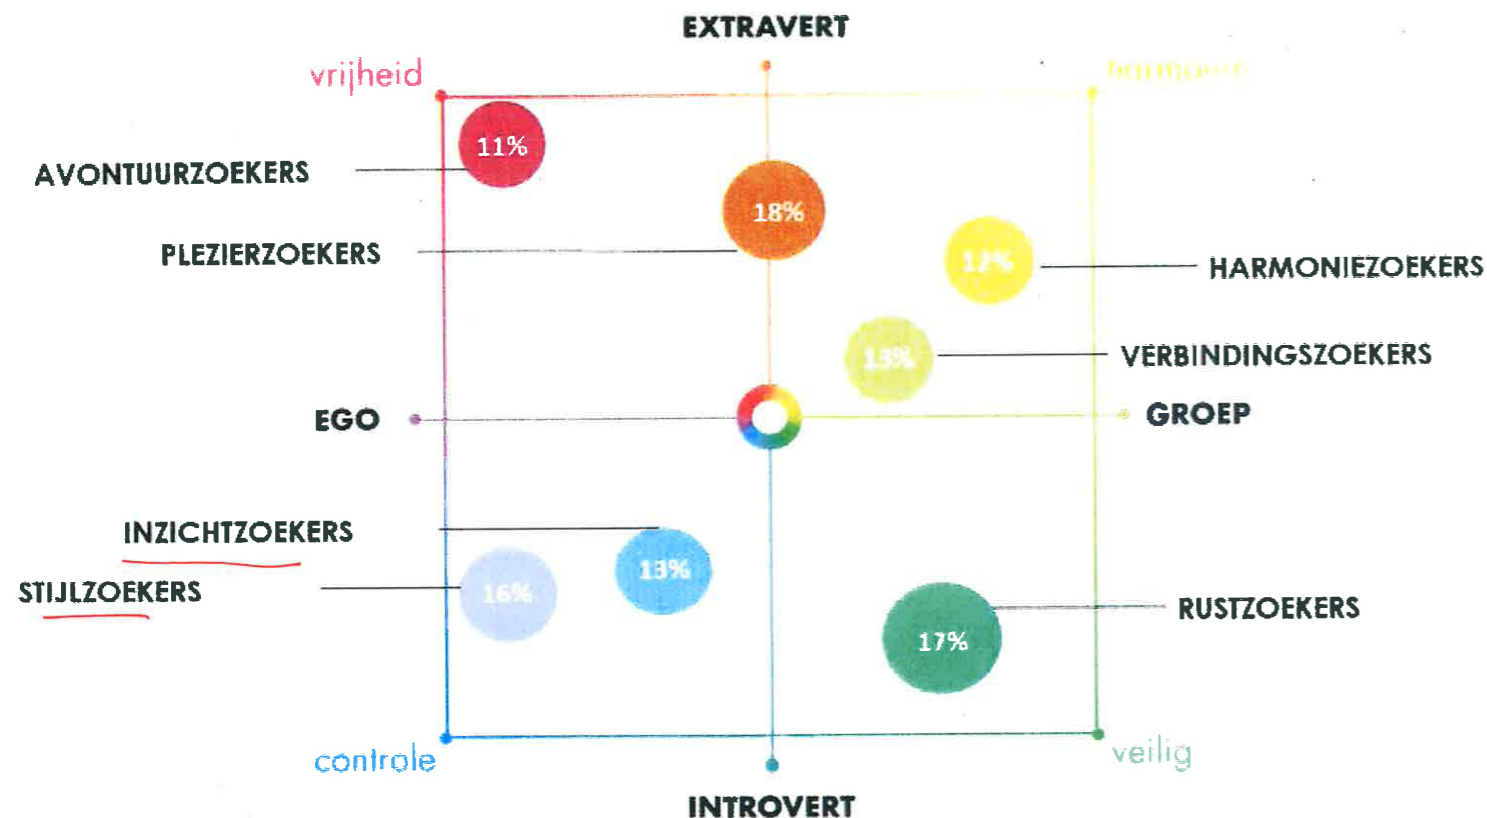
EXTRAVERT

vrijheid

harmonie

AVONTUURZOEKERS

11%

18%

PLEZIERZOEKERS

12%

HARMONIEZOEKERS

13%

VERBINDINGSZOEKERS

EGO

GROEP

INZICHTZOEKERS

13%

STIJLZOEKERS

16%

RUSTZOEKERS

17%

controle

veilig

INTROVERT